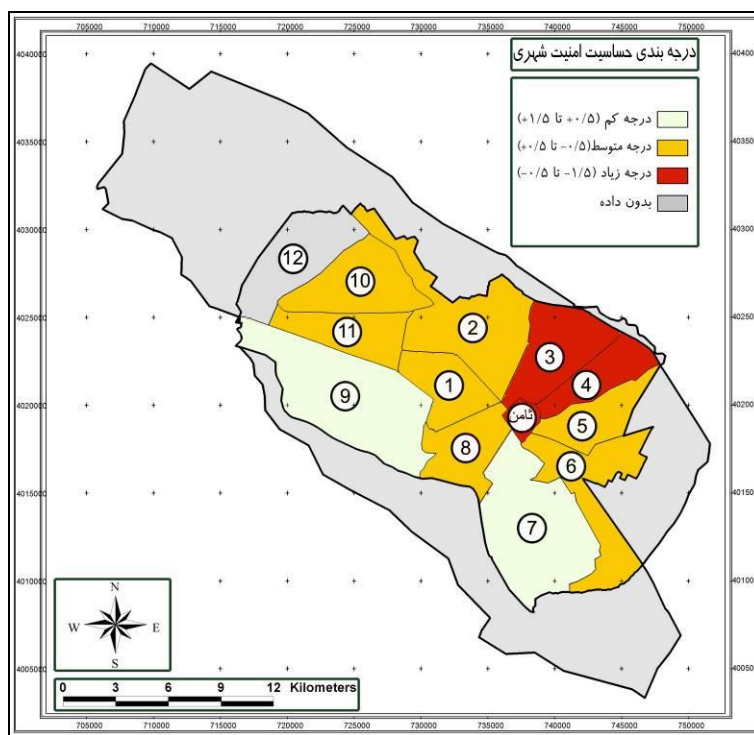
705000 710000 715000 720000 725000 730000 735000 740000 745000 750000

درجه بندی حساسیت امنیت شهری

درجه کم (۰/۵+ تا ۱/۵+)
درجه متوسط(۰/۵- تا ۰/۵+)
درجه زیاد (۱/۵- تا ۰/۵-)
بدون داده

4040000
4035000
4030000
4025000
4020000
4015000
4010000
4005000

12
10
11
2
3
4
1
9
ثامن
5
8
6
7

N
W
E
S

0 3 6 9 12 Kilometers

705000 710000 715000 720000 725000 730000 735000 740000 745000 750000